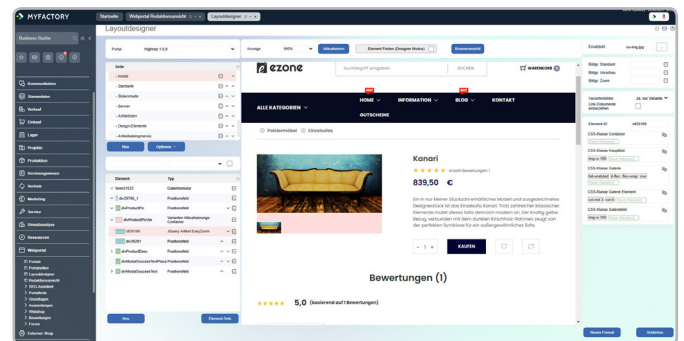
MYFACTORY

Startseite | Webportal Produktübersicht | Layoutdesigner

Business Suche

Layoutdesigner

Kommunikation
Stammdaten
Verkauf
Einkauf
Lager
Projekte
Produktion
Rechnungswesen
Vertrieb
Marketing
Service
Dienstleistungen
Ressourcen
Webportal

Portale
Portalseiten
Layoutdesigner
Produktübersicht
SEO-Assistent
Stammdaten
Portalfelder
Grundlagen
Auswertungen
Webshop
Einstellungen
Foren

Externer Shop

Portal: Hightop 1.0.0

Seite
Modell
Startseite
Suchseite
Banner
Artikelliste
Design-Elemente
Artikelkategorie

Neu | Optionen

Element | Typ
Item31523 | Datenformular
divTitel | Positionsfeld
divProductPic | Positionsfeld
divProductPicVar | Varianten-Abhaltdialog Container
e55100 | JQuery Artikel EasyZoom
divSKU | Positionsfeld
divProductDesc | Positionsfeld
divModalSuccessTextPlace | Positionsfeld
divModalSuccessText | Positionsfeld

Neu | Element Sets

Anzeige | 100% | Aktualisieren | Element Finden (Designer Modus) | Browservorschau

ezone | Suchbegriff eingeben | SUCHEN | WARENKORB

ALLE KATEGORIEN | HOME | INFORMATION | BLOG | KONTAKT | GUTSCHEINE

Polstermöbel | Einzelsofas

Kanari
Anzahl Bewertungen 1
839,50 €

Ein in nur kleiner Stückzahl erhältliches Modell mit ausgezeichneter Designersicht ist das Einzelsofa Kanari. Trotz zahlreicher klassischer Elemente mutet dieses Sofa dennoch modern an. Der kräftige gelbe Bezug, verbunden mit dem dunklen Kirschholz-Rahmen sorgt von der perfekten Symbiose für ein außergewöhnliches Sofa.

KAUFEN

Bewertungen (1)

5,0 (basierend auf 1 Bewertungen)

Eindeutig: no-img.jpg
Bildgr. Standard
Bildgr. Vorschau
Bildgr. Zoom

Variantenbilder
Link Dokumente: Zu nur Variante
Element-ID: e55100
CSS-Klasse Container
CSS-Klasse Hauptbild
CSS-Klasse Galerie
CSS-Klasse Galerie Element
CSS-Klasse Galeriebild

Neues Formati | Schließen